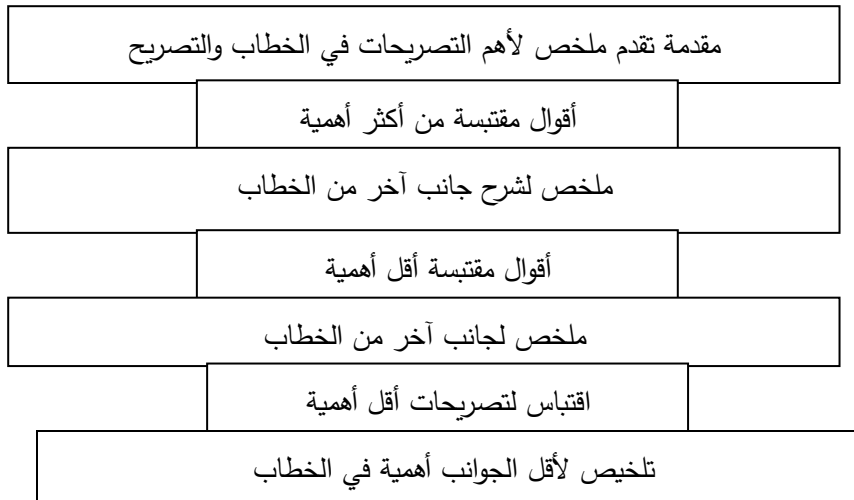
مقدمة تقدم ملخص لأهم التصريحات في الخطاب والتصريح

أقوال مقتبسة من أكثر أهمية

ملخص لشرح جانب آخر من الخطاب

أقوال مقتبسة أقل أهمية

ملخص لجانب آخر من الخطاب

اقتباس لتصريحات أقل أهمية

تلخيص لأقل الجوانب أهمية في الخطاب